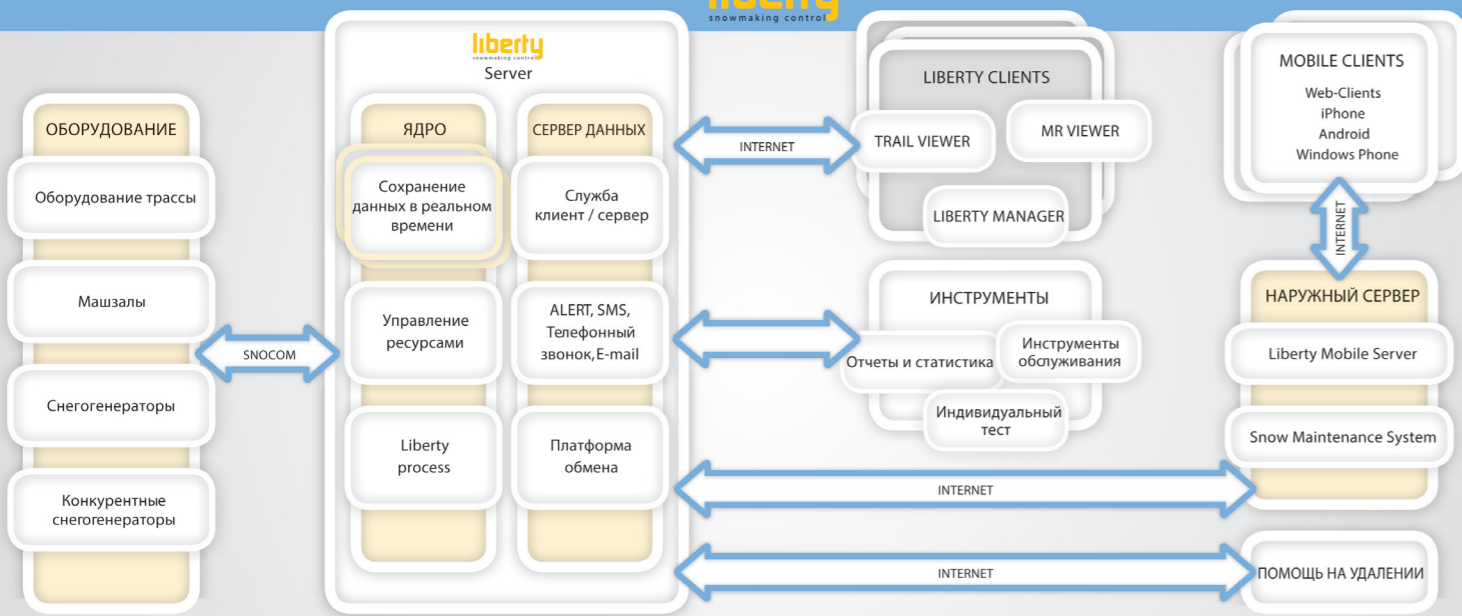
liberty
snowmaking control

liberty
snowmaking control
Server

ОБОРУДОВАНИЕ

Оборудование трассы

Машзалы

Снегогенераторы

Конкурентные снегогенераторы

SNOCOM

ЯДРО

Сохранение данных в реальном времени

Управление ресурсами

Liberty process

СЕРВЕР ДАННЫХ

Служба клиент / сервер

ALERT, SMS, Телефонный звонок, E-mail

Платформа обмена

INTERNET

LIBERTY CLIENTS

TRAIL VIEWER

MR VIEWER

LIBERTY MANAGER

INTERNET

ИНСТРУМЕНТЫ

Отчеты и статистика

Инструменты обслуживания

Индивидуальный тест

MOBILE CLIENTS

Web-Clients
iPhone
Android
Windows Phone

INTERNET

НАРУЖНЫЙ СЕРВЕР

Liberty Mobile Server

Snow Maintenance System

INTERNET

INTERNET

ПОМОЩЬ НА УДАЛЕНИИ